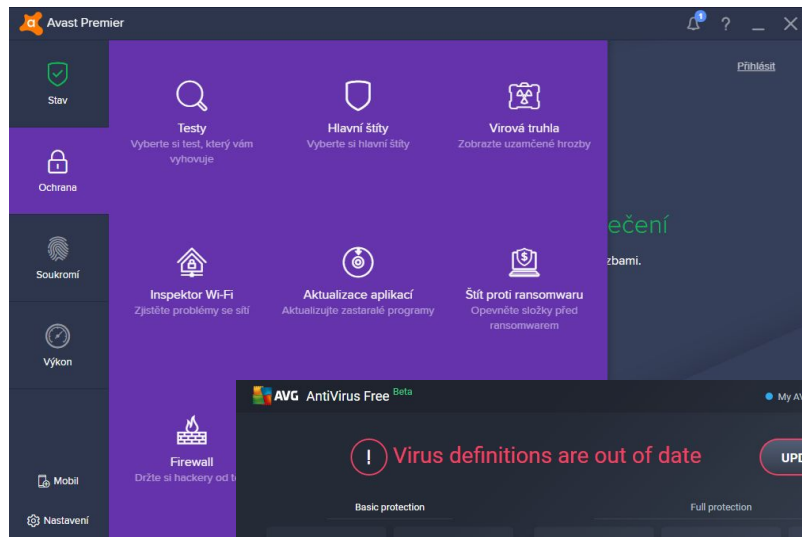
Avast Premier

1

?

Přihlásit

Stav

Ochrana

Soukromí

Výkon

Mobil

Nastavení

Testy
Vyberte si test, který vám vyhovuje

Hlavní štíty
Vyberte si hlavní štíty

Virová truhla
Zobrazte uzamčené hrozby

ečení

zbami.

Inspektor Wi-Fi
Zjistěte problémy se sítí

Aktualizace aplikací
Aktualizujte zastaralé programy

Štít proti ransomwaru
Opevněte složky před ransomwarem

Firewall
Držte si hackery od t

AVG AntiVirus Free Beta

My AV

Virus definitions are out of date

UPD

Basic protection

Full protection